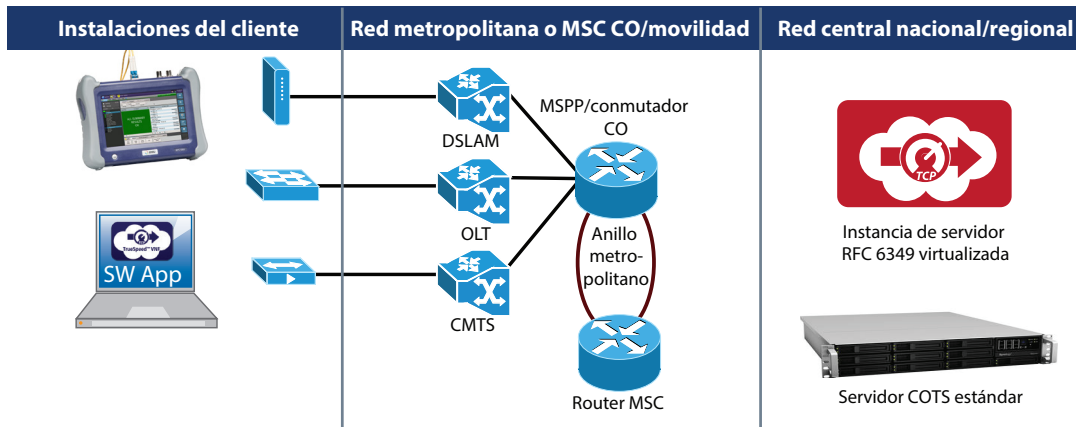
Instalaciones del cliente

Red metropolitana o MSC CO/movilidad

Red central nacional/regional

TrueSpeed VNF

SW App

DSLAM

OLT

CMTS

MSPP/conmutador CO

Anillo metropolitano

Router MSC

TCP

Instancia de servidor RFC 6349 virtualizada

Servidor COTS estándar